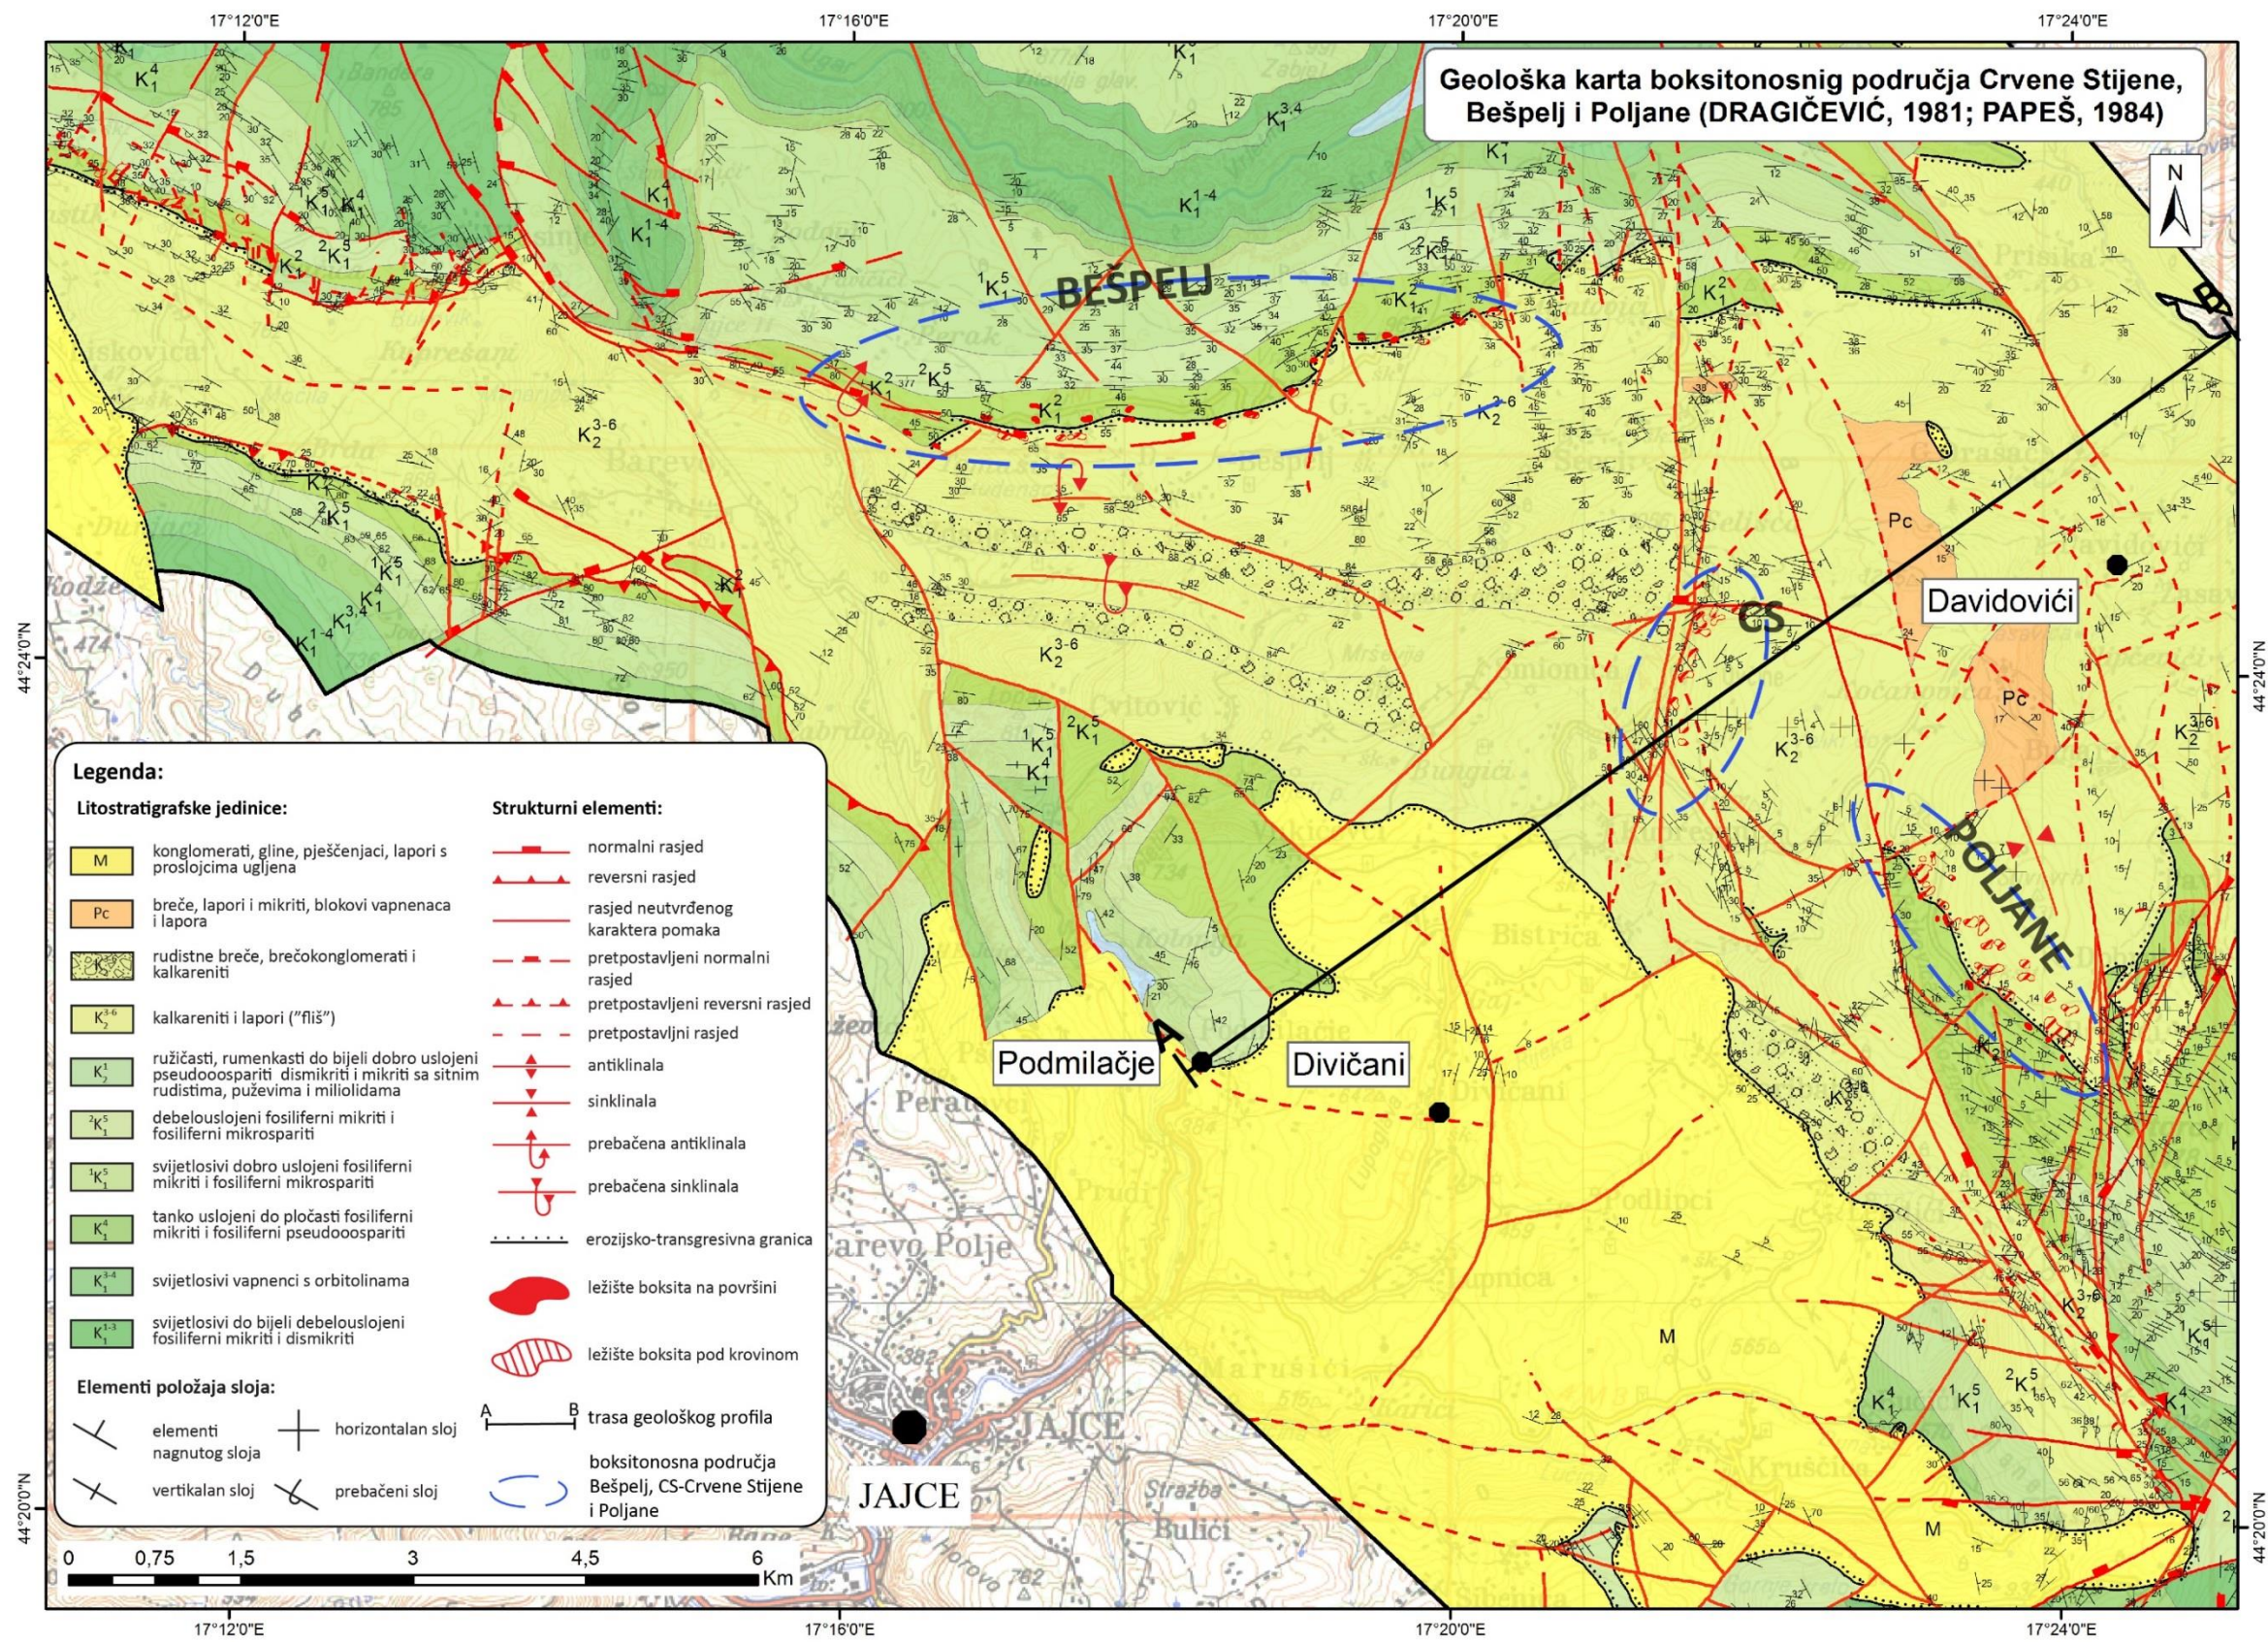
17°12'0"E 17°16'0"E 17°20'0"E 17°24'0"E

Geološka karta boksitonosnig područja Crvene Stijene, Bešpelj i Poljane (DRAGIČEVIĆ, 1981; PAPEŠ, 1984)

N

B

BEŠPELJ

CS

Davidovići

Pc

POLJANE

Podmilačje

A

Divičani

JAJCE

M

44°24'0"N

44°20'0"N

Legenda:

Litostratigrafske jedinice:

M konglomerati, gline, pješčenjaci, lapori s proslojcima ugljena

Pc breče, lapori i mikriti, blokovi vapnenaca i lapora

rudistne breče, brečokonglomerati i kalkareniti

$K_2^{3-6}$ kalkareniti i lapori ("fliš")

$K_1^5$ ružičasti, rumenkasti do bijeli dobro uslojeni pseudooospariti dismikriti i mikriti sa sitnim rudistima, puževima i miliolidama

$^2K_1^5$ debelouslojeni fosiliferni mikriti i fosiliferni mikrospariti

$^1K_1^5$ svijetlosivi dobro uslojeni fosiliferni mikriti i fosiliferni mikrospariti

$K_1^4$ tanko uslojeni do pločasti fosiliferni mikriti i fosiliferni pseudooospariti

$K_1^{1-4}$ svijetlosivi vapnenci s orbitolinama

$K_1^{1-3}$ svijetlosivi do bijeli debelouslojeni fosiliferni mikriti i dismikriti

Strukturni elementi:

normalni rasjed

reversni rasjed

rasjed neutvrđenog karaktera pomaka

pretpostavljeni normalni rasjed

pretpostavljeni reversni rasjed

pretpostavljni rasjed

antiklinala

sinklinala

prebačena antiklinala

prebačena sinklinala

erozijsko-transgresivna granica

ležište boksita na površini

ležište boksita pod krovinom

Elementi položaja sloja:

elementi nagnutog sloja

horizontalan sloj

vertikalan sloj

prebačeni sloj

A B trasa geološkog profila

boksitonosna područja Bešpelj, CS-Crvene Stijene i Poljane

0 0,75 1,5 3 4,5 6 Km